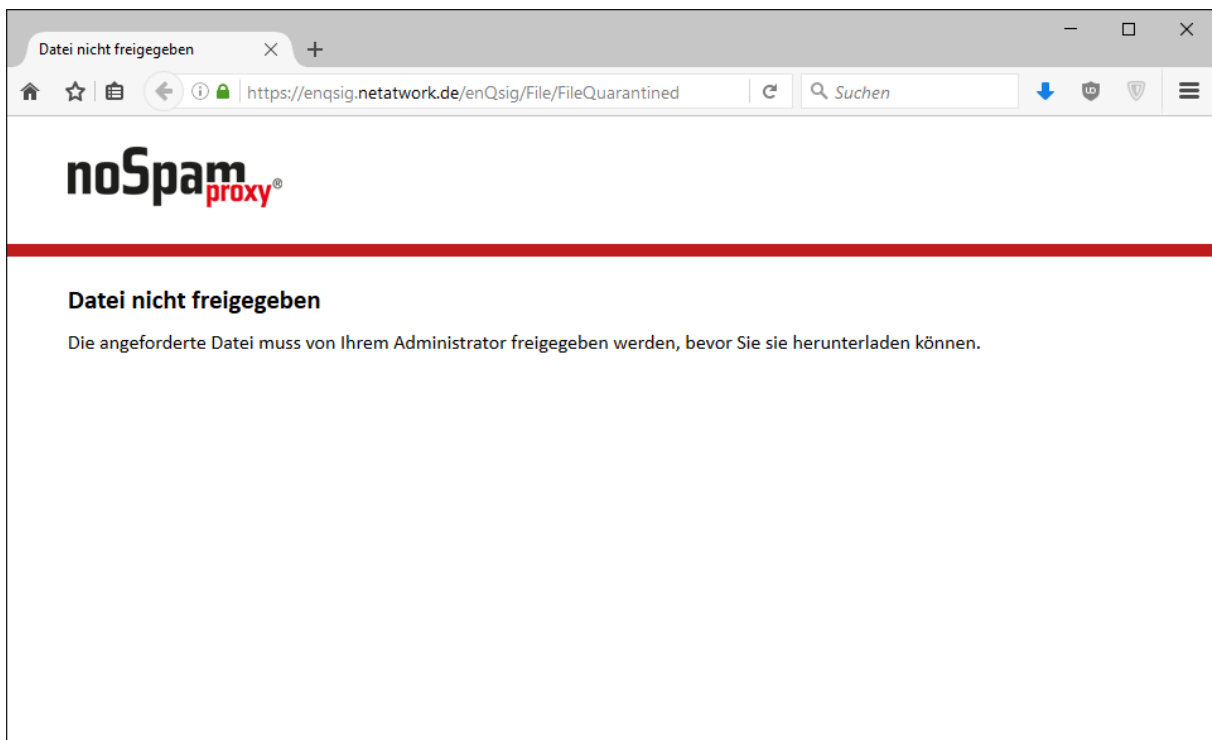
Datei nicht freigegeben

https://enqsig.netatwork.de/enQsig/File/FileQuarantined

Suchen

noSpam proxy®

Datei nicht freigegeben

Die angeforderte Datei muss von Ihrem Administrator freigegeben werden, bevor Sie sie herunterladen können.